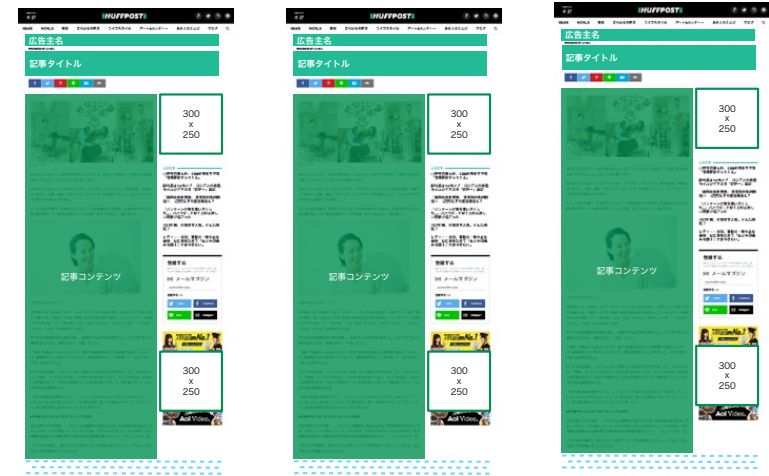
HUFFPOST

広告主名

記事タイトル

300
x
250

記事コンテンツ

メールマガジン

300
x
250

Aol Video

HUFFPOST

広告主名

記事タイトル

300
x
250

記事コンテンツ

メールマガジン

300
x
250

Aol Video

HUFFPOST

広告主名

記事タイトル

300
x
250

記事コンテンツ

メールマガジン

300
x
250

Aol Video